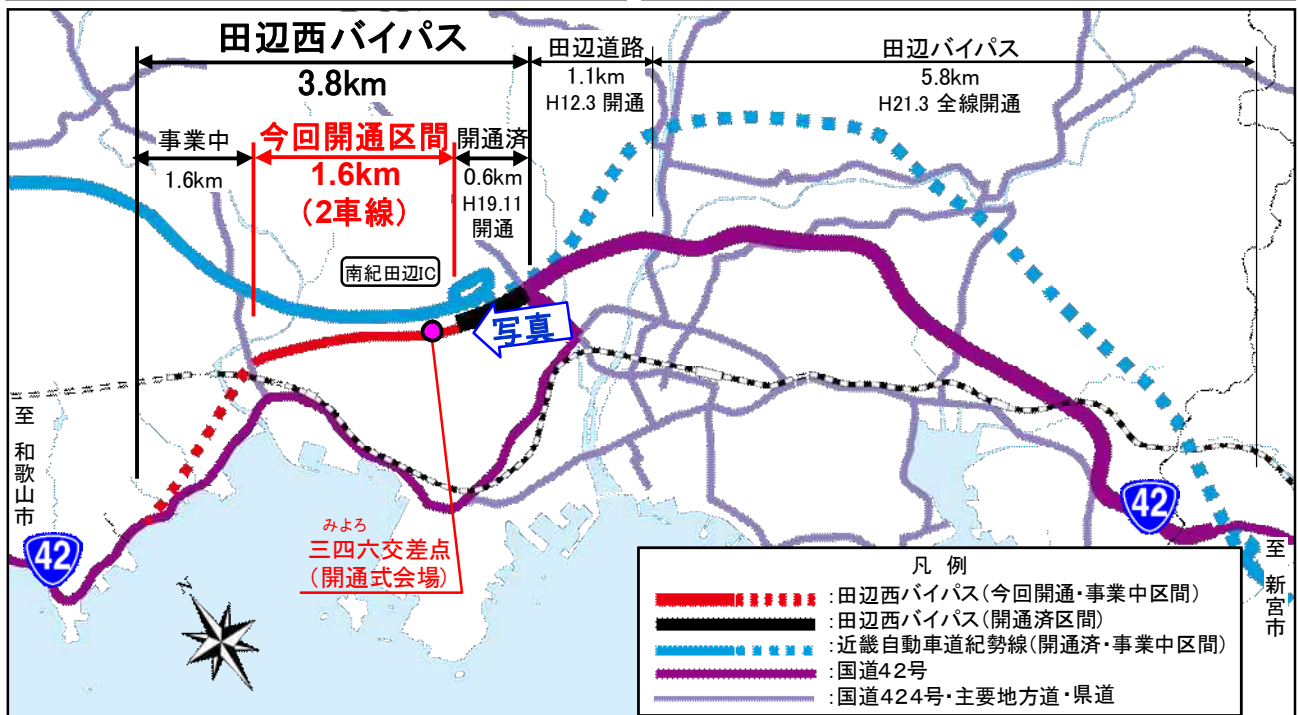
田辺西バイパス

3.8km

田辺道路
1.1km
H12.3 開通

田辺バイパス
5.8km
H21.3 全線開通

事業中
1.6km

今回開通区間
1.6km
（2車線）

開通済
0.6km
H19.11
開通

南紀田辺IC

写真

至
和歌山市

42

みよろ
三四六交差点
（開通式会場）

N

42

至
新宮市

凡　例
：田辺西バイパス（今回開通・事業中区間）
：田辺西バイパス（開通済区間）
：近畿自動車道紀勢線（開通済・事業中区間）
：国道42号
：国道424号・主要地方道・県道